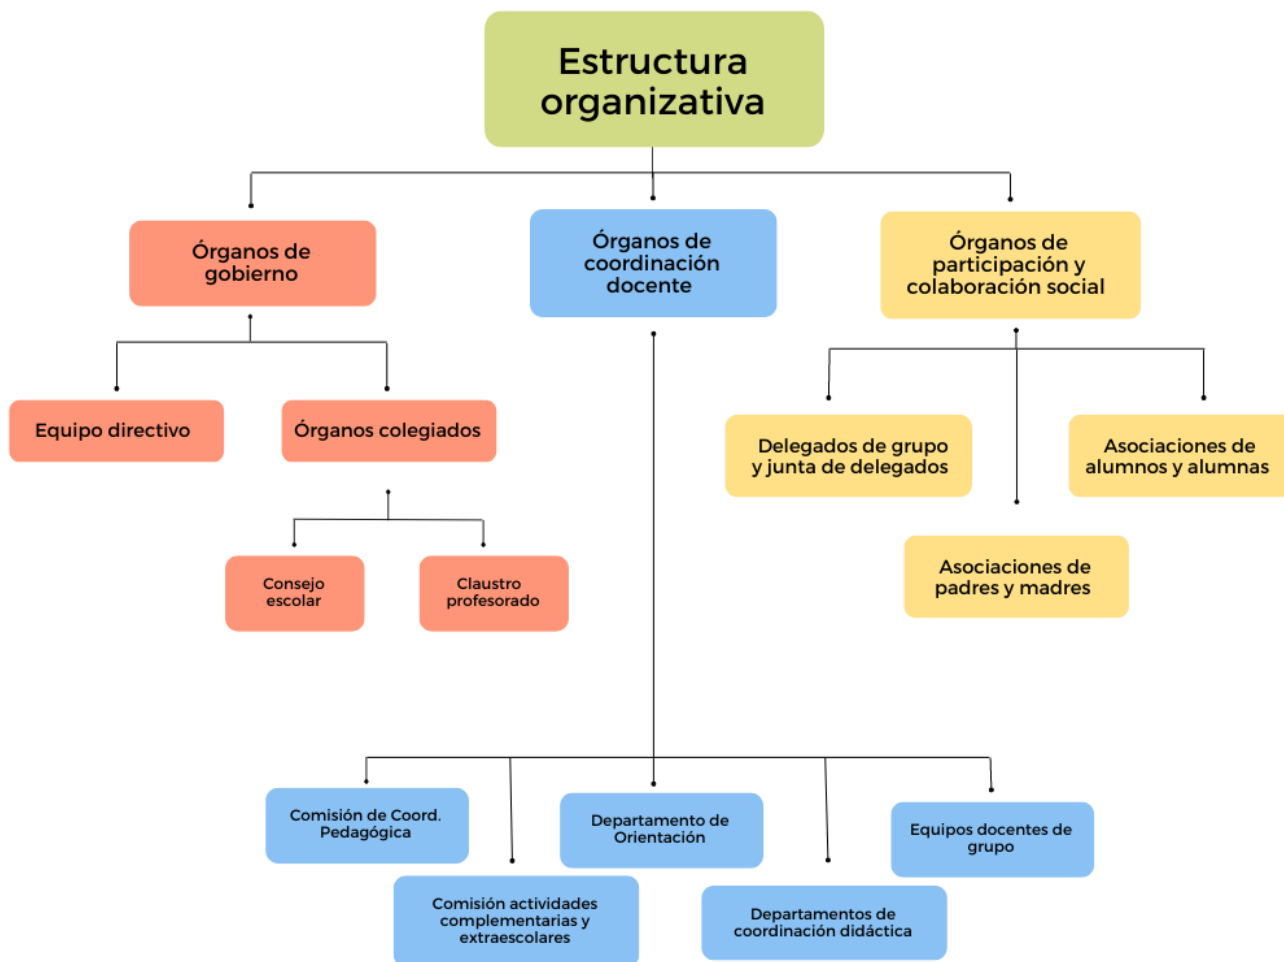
Estructura organizativa

Órganos de gobierno

Órganos de coordinación docente

Órganos de participación y colaboración social

Equipo directivo

Órganos colegiados

Consejo escolar

Claustro profesorado

Delegados de grupo y junta de delegados

Asociaciones de alumnos y alumnas

Asociaciones de padres y madres

Comisión de Coord. Pedagógica

Departamento de Orientación

Equipos docentes de grupo

Comisión actividades complementarias y extraescolares

Departamentos de coordinación didáctica